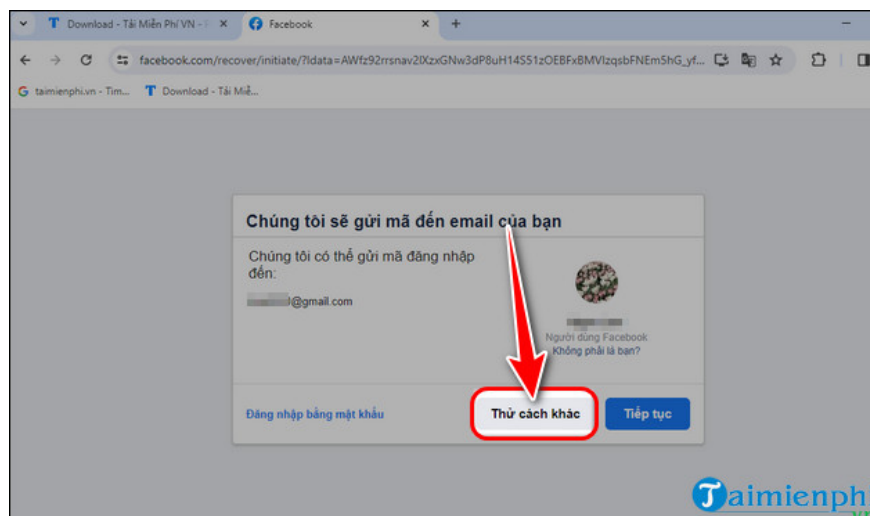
Download - Tải Miễn Phí VN - P
Facebook
facebook.com/recover/initiate/?ldata=AWfz92rrsnav2lXzxGNw3dP8uH14S51zOEBFxBMVIzqsbFNEm5hG_yf...
taimienphi.vn - Tim...
Download - Tải Miễ...

Chúng tôi sẽ gửi mã đến email của bạn

Chúng tôi có thể gửi mã đăng nhập đến:

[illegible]@gmail.com

Người dùng Facebook
Không phải là bạn?

Đăng nhập bằng mật khẩu
Thử cách khác
Tiếp tục

Taimienph